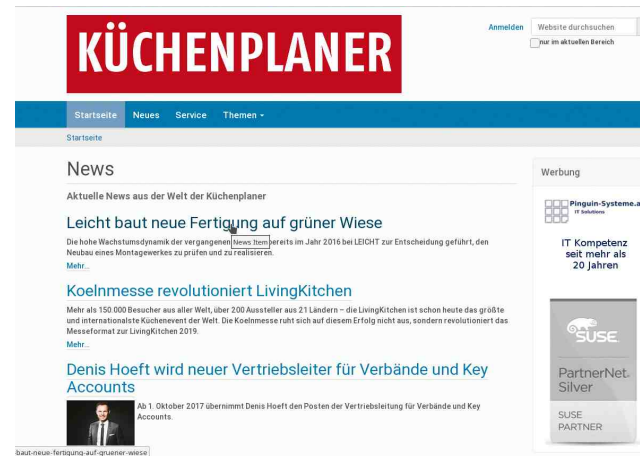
KÜCHENPLANER

Anmelden Website durchsuchen

nur im aktuellen Bereich

Startseite Neues Service Themen

Startseite

News

Aktuelle News aus der Welt der Küchenplaner

Leicht baut neue Fertigung auf grüner Wiese

Die hohe Wachstumsdynamik der vergangenen News Item bereits im Jahr 2016 bei LEICHT zur Entscheidung geführt, den Neubau eines Montagewerkes zu prüfen und zu realisieren.

Mehr...

Koelnmesse revolutioniert LivingKitchen

Mehr als 150.000 Besucher aus aller Welt, über 200 Aussteller aus 21 Ländern – die LivingKitchen ist schon heute das größte und internationalste Küchenevent der Welt. Die Koelnmesse ruht sich auf diesem Erfolg nicht aus, sondern revolutioniert das Messeformat zur LivingKitchen 2019.

Mehr...

Denis Hoeft wird neuer Vertriebsleiter für Verbände und Key Accounts

Ab 1. Oktober 2017 übernimmt Denis Hoeft den Posten der Vertriebsleitung für Verbände und Key Accounts.

baut-neue-fertigung-auf-gruener-wiese

Werbung

Pinguin-Systeme.a
IT Solutions

IT Kompetenz seit mehr als 20 Jahren

SUSE

PartnerNet. Silver

SUSE PARTNER